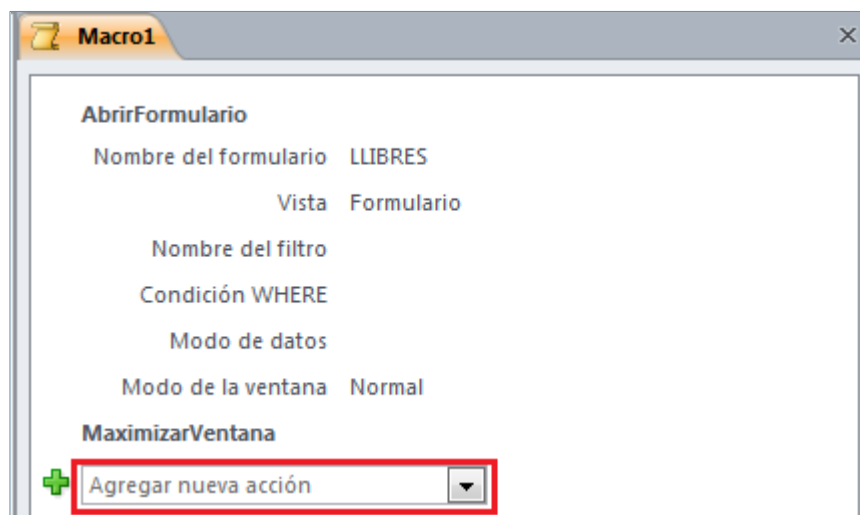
Macro1

AbrirFormulario

| | |
|---|---|
| Nombre del formulario | LLIBRES |
| Vista | Formulario |
| Nombre del filtro | |
| Condición WHERE | |
| Modo de datos | |
| Modo de la ventana | Normal |

MaximizarVentana

Agregar nueva acción